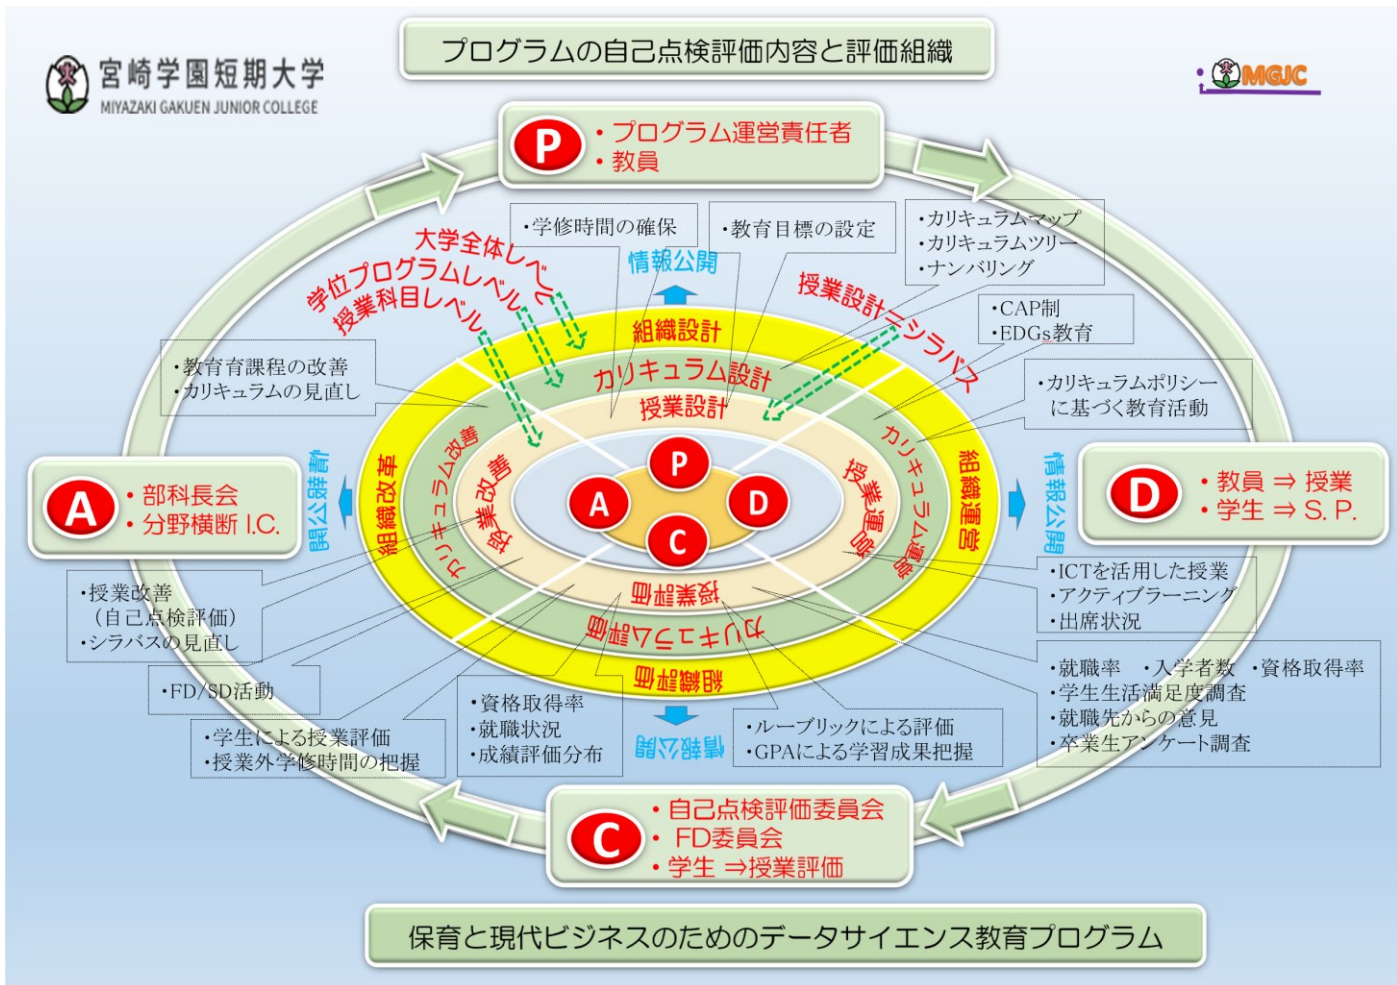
宮崎学園短期大学
MIYAZAKI GAKUEN JUNIOR COLLEGE

プログラムの自己点検評価内容と評価組織

MGJC

P
・プログラム運営責任者
・教員

大学全体レベル
学位プログラムレベル
授業科目レベル

・学修時間の確保
・教育目標の設定
情報公開

・カリキュラムマップ
・カリキュラムツリー
・ナンバリング

・CAP制
・EDGs教育

授業設計 ⇒ シラバス

・教育育課程の改善
・カリキュラムの見直し

・カリキュラムポリシーに基づく教育活動

組織設計
カリキュラム設計
授業設計

A
・部科長会
・分野横断 I.C.

情報公開

組織改革
カリキュラム改善
授業改善

P
A
D
C

授業運営
カリキュラム運営
組織運営

情報公開

D
・教員 ⇒ 授業
・学生 ⇒ S. P.

授業評価
カリキュラム評価
組織評価

・授業改善
（自己点検評価）
・シラバスの見直し

・ICTを活用した授業
・アクティブラーニング
・出席状況

・FD/SD活動

・就職率　・入学者数　・資格取得率
・学生生活満足度調査
・就職先からの意見
・卒業生アンケート調査

・資格取得率
・就職状況
・成績評価分布

・ルーブリックによる評価
・GPAによる学習成果把握

情報公開

・学生による授業評価
・授業外学修時間の把握

C
・自己点検評価委員会
・ FD委員会
・学生 ⇒授業評価

保育と現代ビジネスのためのデータサイエンス教育プログラム